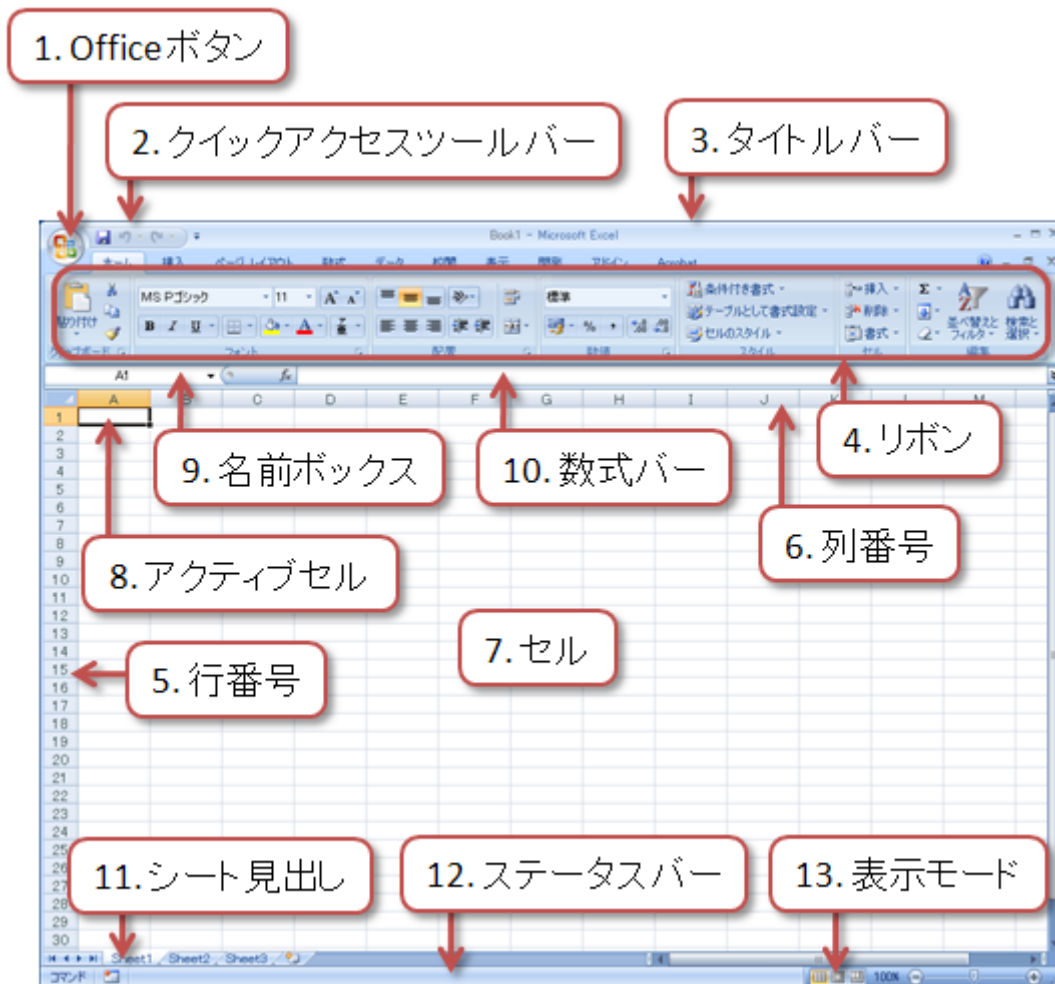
1. Officeボタン

2. クイックアクセスツールバー

3. タイトルバー

Book1 - Microsoft Excel

ホーム 挿入 ページレイアウト 数式 データ 校閲 表示 開発 アドイン Acrobat

貼り付け クリップボード

MS Pゴシック 11 フォント

配置

標準 数値

条件付き書式 テーブルとして書式設定 セルのスタイル スタイル

挿入 削除 書式 セル

並べ替えと フィルタ 検索と 選択 編集

A1

A B C D E F G H I J K L M

1 2 3 4 5 6 7 8 9 10 11 12 13 14 15 16 17 18 19 20 21 22 23 24 25 26 27 28 29 30

9. 名前ボックス

10. 数式バー

4. リボン

6. 列番号

8. アクティブセル

7. セル

5. 行番号

11. シート見出し

12. ステータスバー

13. 表示モード

Sheet1 Sheet2 Sheet3

コマンド

100%